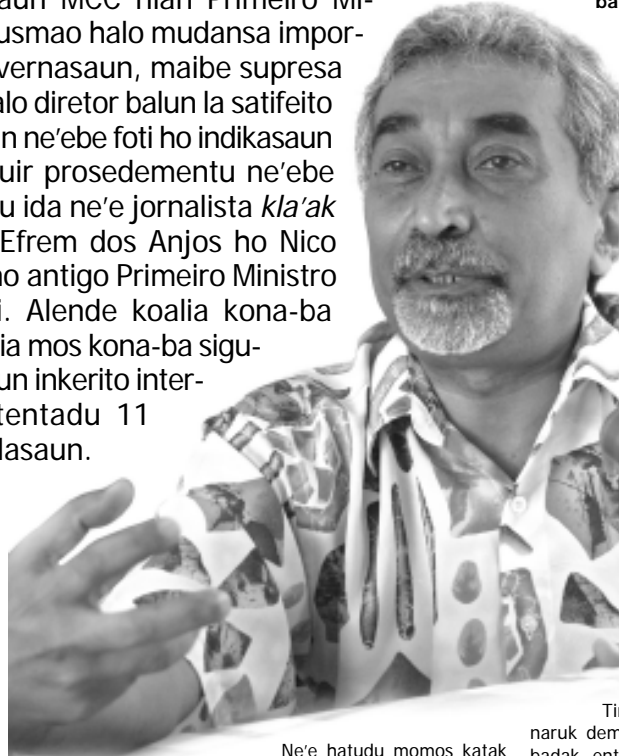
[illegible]aun MCC nian Primeiro Mi-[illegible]usmao halo mudansa impor-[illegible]vernasaun, maibe supresa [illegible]alo diretor balun la satifeito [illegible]n ne'ebe foti ho indikasaun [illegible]uir prosedementu ne'ebe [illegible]u ida ne'e jornalista *kla'ak* Efrem dos Anjos ho Nico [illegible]o antigo Primeiro Ministro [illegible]i. Alende koalia kona-ba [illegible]ia mos kona-ba sigu-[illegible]un inkerito inter-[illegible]tentadu 11 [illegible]lasaun.

ba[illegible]

Ti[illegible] naruk dem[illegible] badak ent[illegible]

Ne'e hatudu momos katak